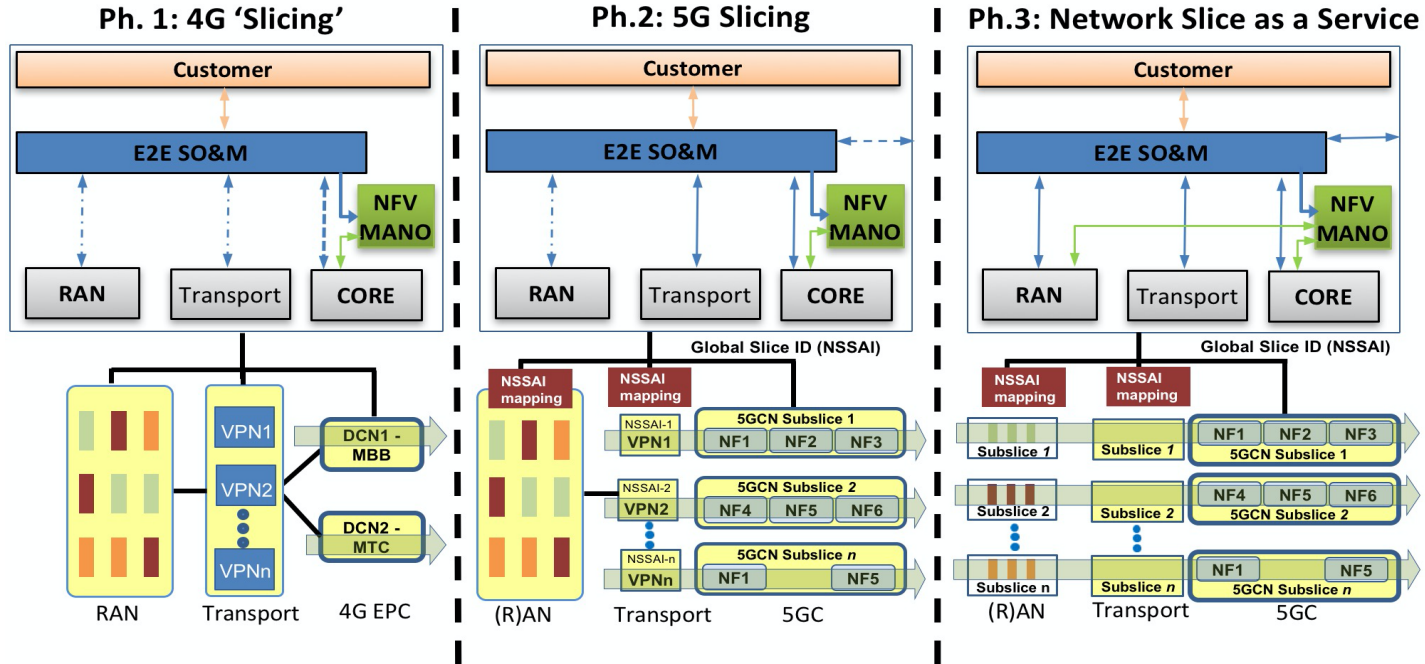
Ph. 1: 4G 'Slicing'

Customer

E2E SO&M

NFV MANO

RAN

Transport

CORE

VPN1

VPN2

VPNn

DCN1 - MBB

DCN2 - MTC

RAN

Transport

4G EPC

Ph.2: 5G Slicing

Customer

E2E SO&M

NFV MANO

RAN

Transport

CORE

Global Slice ID (NSSAI)

NSSAI mapping

NSSAI mapping

NSSAI-1 VPN1

5GCN Subslice 1

NF1 NF2 NF3

NSSAI-2 VPN2

5GCN Subslice 2

NF4 NF5 NF6

NSSAI-n VPNn

5GCN Subslice *n*

NF1 NF5

(R)AN

Transport

5GC

Ph.3: Network Slice as a Service

Customer

E2E SO&M

NFV MANO

RAN

Transport

CORE

Global Slice ID (NSSAI)

NSSAI mapping

NSSAI mapping

Subslice *1*

Subslice *1*

NF1 NF2 NF3

5GCN Subslice 1

Subslice 2

Subslice 2

NF4 NF5 NF6

5GCN Subslice *2*

Subslice n

Subslice *n*

NF1 NF5

5GCN Subslice *n*

(R)AN

Transport

5GC